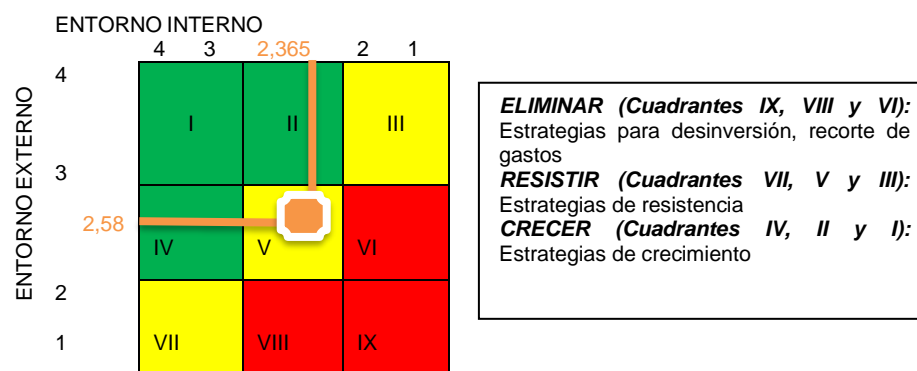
ENTORNO INTERNO

4 3 2,365 2 1

ENTORNO EXTERNO

4

3

2,58

2

1

| I | II | III |
|---|---|---|
| IV | V | VI |
| VII | VIII | IX |

***ELIMINAR (Cuadrantes IX, VIII y VI):*** Estrategias para desinversión, recorte de gastos
***RESISTIR (Cuadrantes VII, V y III):*** Estrategias de resistencia
***CRECER (Cuadrantes IV, II y I):*** Estrategias de crecimiento